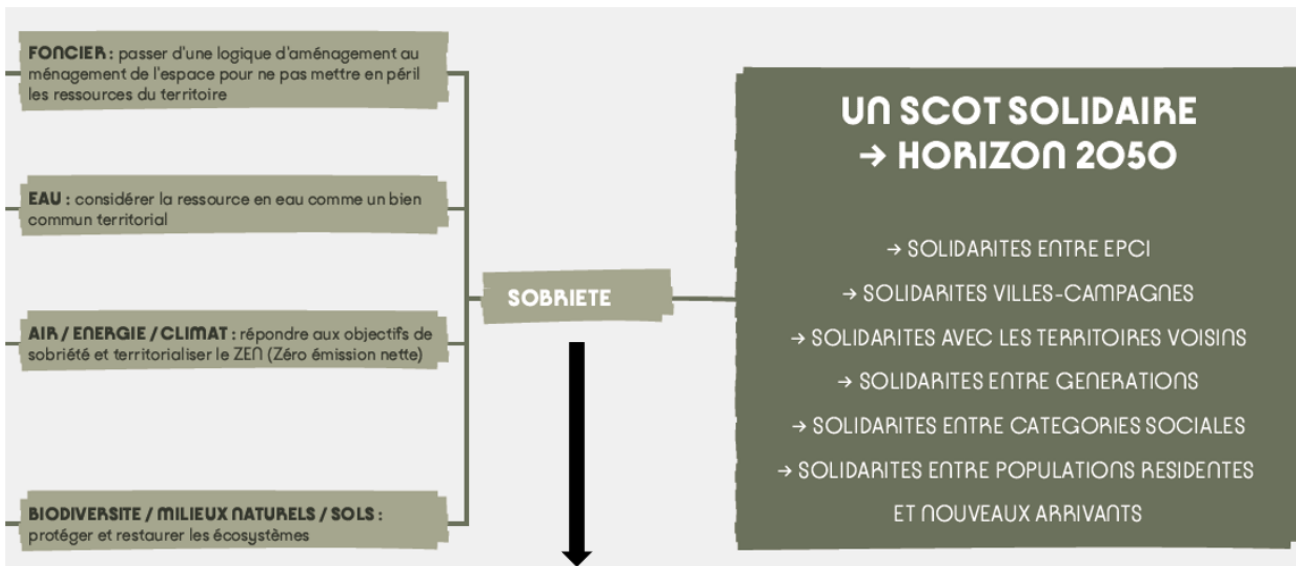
FONCIER : passer d'une logique d'aménagement au ménagement de l'espace pour ne pas mettre en péril les ressources du territoire

EAU : considérer la ressource en eau comme un bien commun territorial

AIR / ENERGIE / CLIMAT : répondre aux objectifs de sobriété et territorialiser le ZEN (Zéro émission nette)

BIODIVERSITE / MILIEUX NATURELS / SOLS : protéger et restaurer les écosystèmes

SOBRIETE

UN SCOT SOLIDAIRE → HORIZON 2050

→ SOLIDARITES ENTRE EPCI

→ SOLIDARITES VILLES-CAMPAGNES

→ SOLIDARITES AVEC LES TERRITOIRES VOISINS

→ SOLIDARITES ENTRE GENERATIONS

→ SOLIDARITES ENTRE CATEGORIES SOCIALES

→ SOLIDARITES ENTRE POPULATIONS RESIDENTES ET NOUVEAUX ARRIVANTS